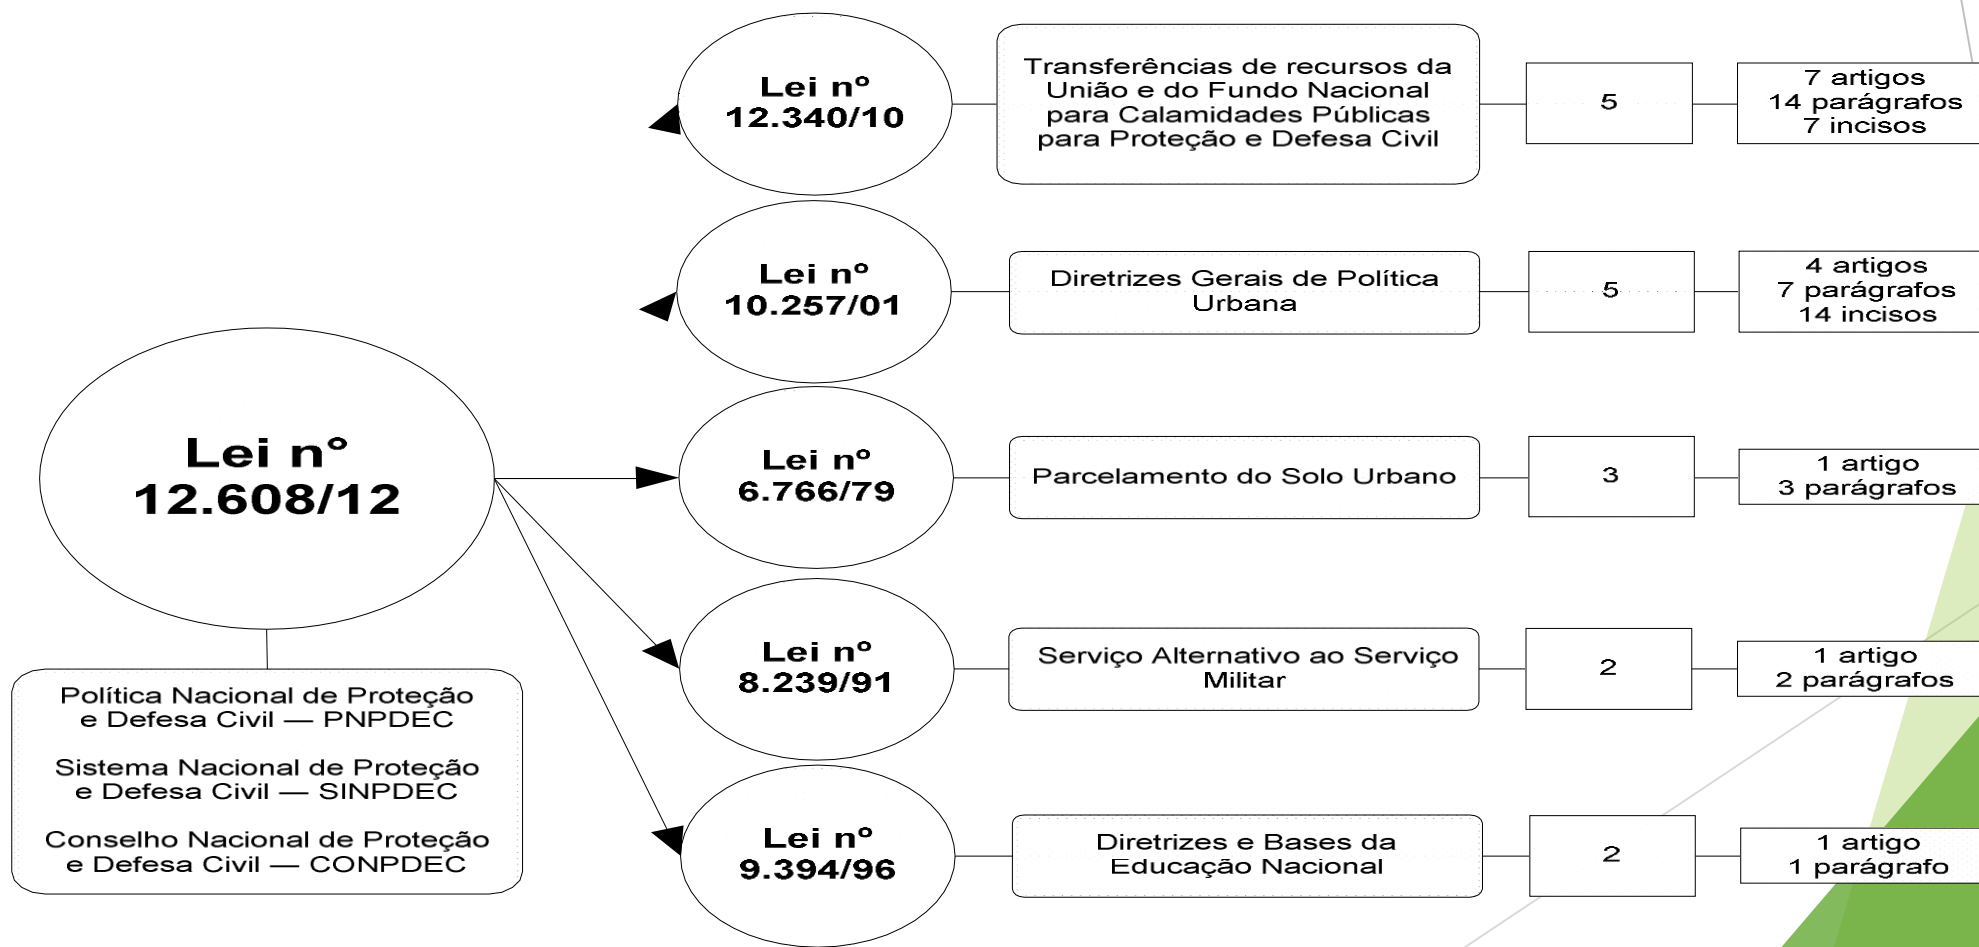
Lei nº 12.340/10

Transferências de recursos da União e do Fundo Nacional para Calamidades Públicas para Proteção e Defesa Civil

5

7 artigos
14 parágrafos
7 incisos

Lei nº 10.257/01

Diretrizes Gerais de Política Urbana

5

4 artigos
7 parágrafos
14 incisos

Lei nº 12.608/12

Lei nº 6.766/79

Parcelamento do Solo Urbano

3

1 artigo
3 parágrafos

Lei nº 8.239/91

Serviço Alternativo ao Serviço Militar

2

1 artigo
2 parágrafos

Lei nº 9.394/96

Diretrizes e Bases da Educação Nacional

2

1 artigo
1 parágrafo

Política Nacional de Proteção e Defesa Civil — PNPDEC

Sistema Nacional de Proteção e Defesa Civil — SINPDEC

Conselho Nacional de Proteção e Defesa Civil — CONPDEC